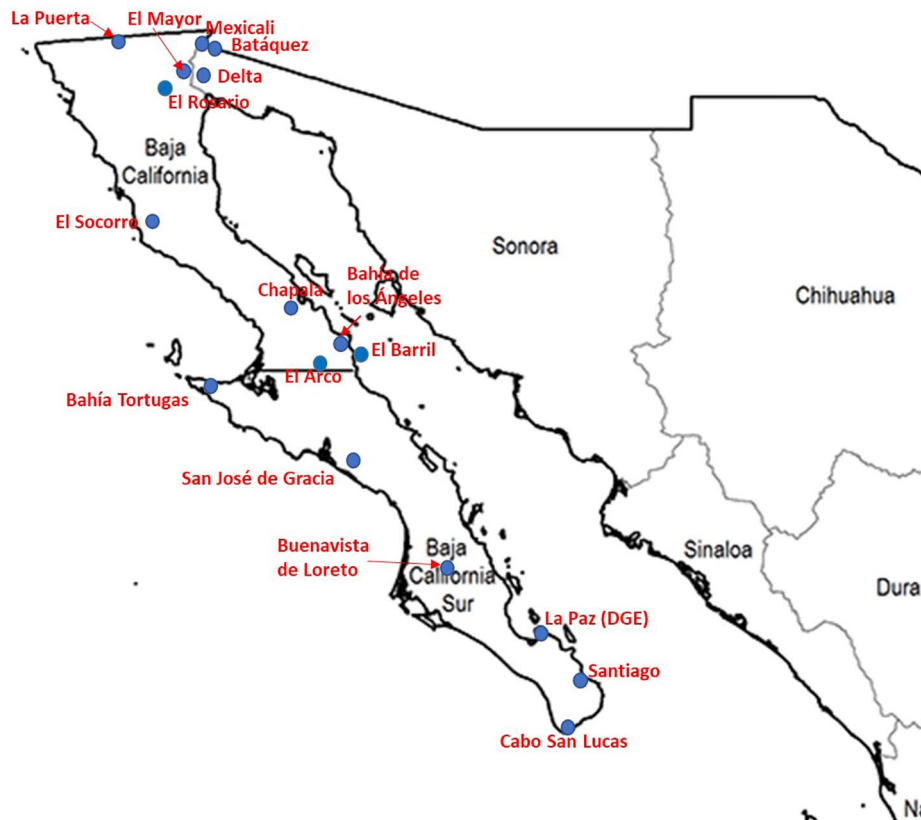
La Puerta
El Mayor
Mexicali
Batáquez
Delta
El Rosario
Baja California
El Socorro
Sonora
Chihuahua
Chapala
Bahía de los Ángeles
El Barril
El Arco
Bahía Tortugas
San José de Gracia
Buenavista de Loreto
Baja California Sur
Sinaloa
Dura
La Paz (DGE)
Santiago
Cabo San Lucas
Na